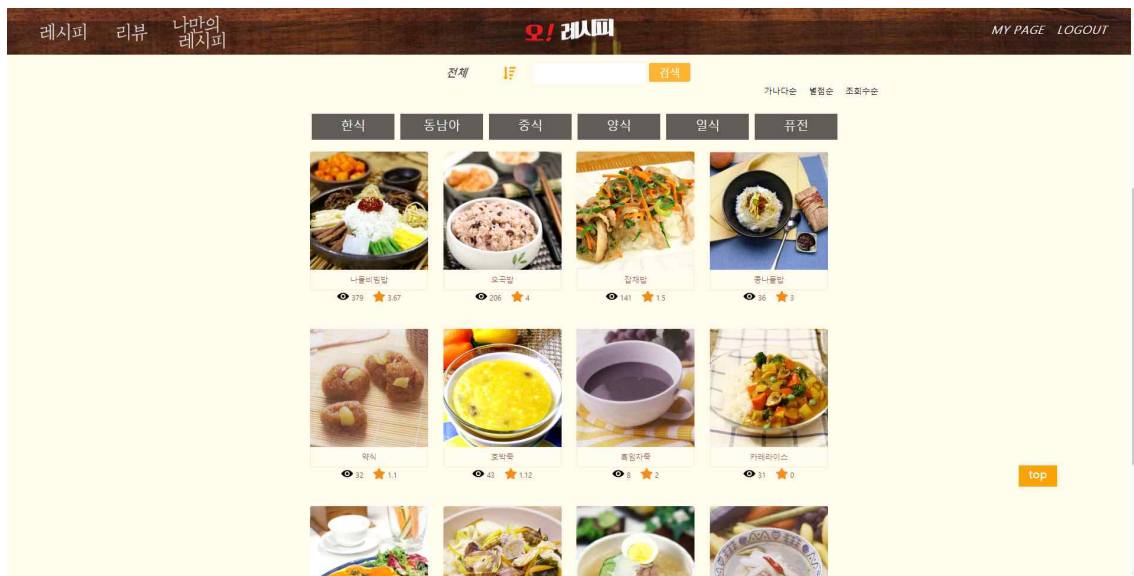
레시피 리뷰 나만의 레시피

오! 레시피

MY PAGE LOGOUT

전체

검색

가나다순 별점순 조회수순

한식 동남아 중식 양식 일식 퓨전

나물비빔밥
379 3.67

오곡밥
206 4

잡채밥
141 1.5

콩나물밥
36 3

약식
32 1.1

호박죽
43 1.12

흑임자죽
8 2

카레라이스
31 0

top